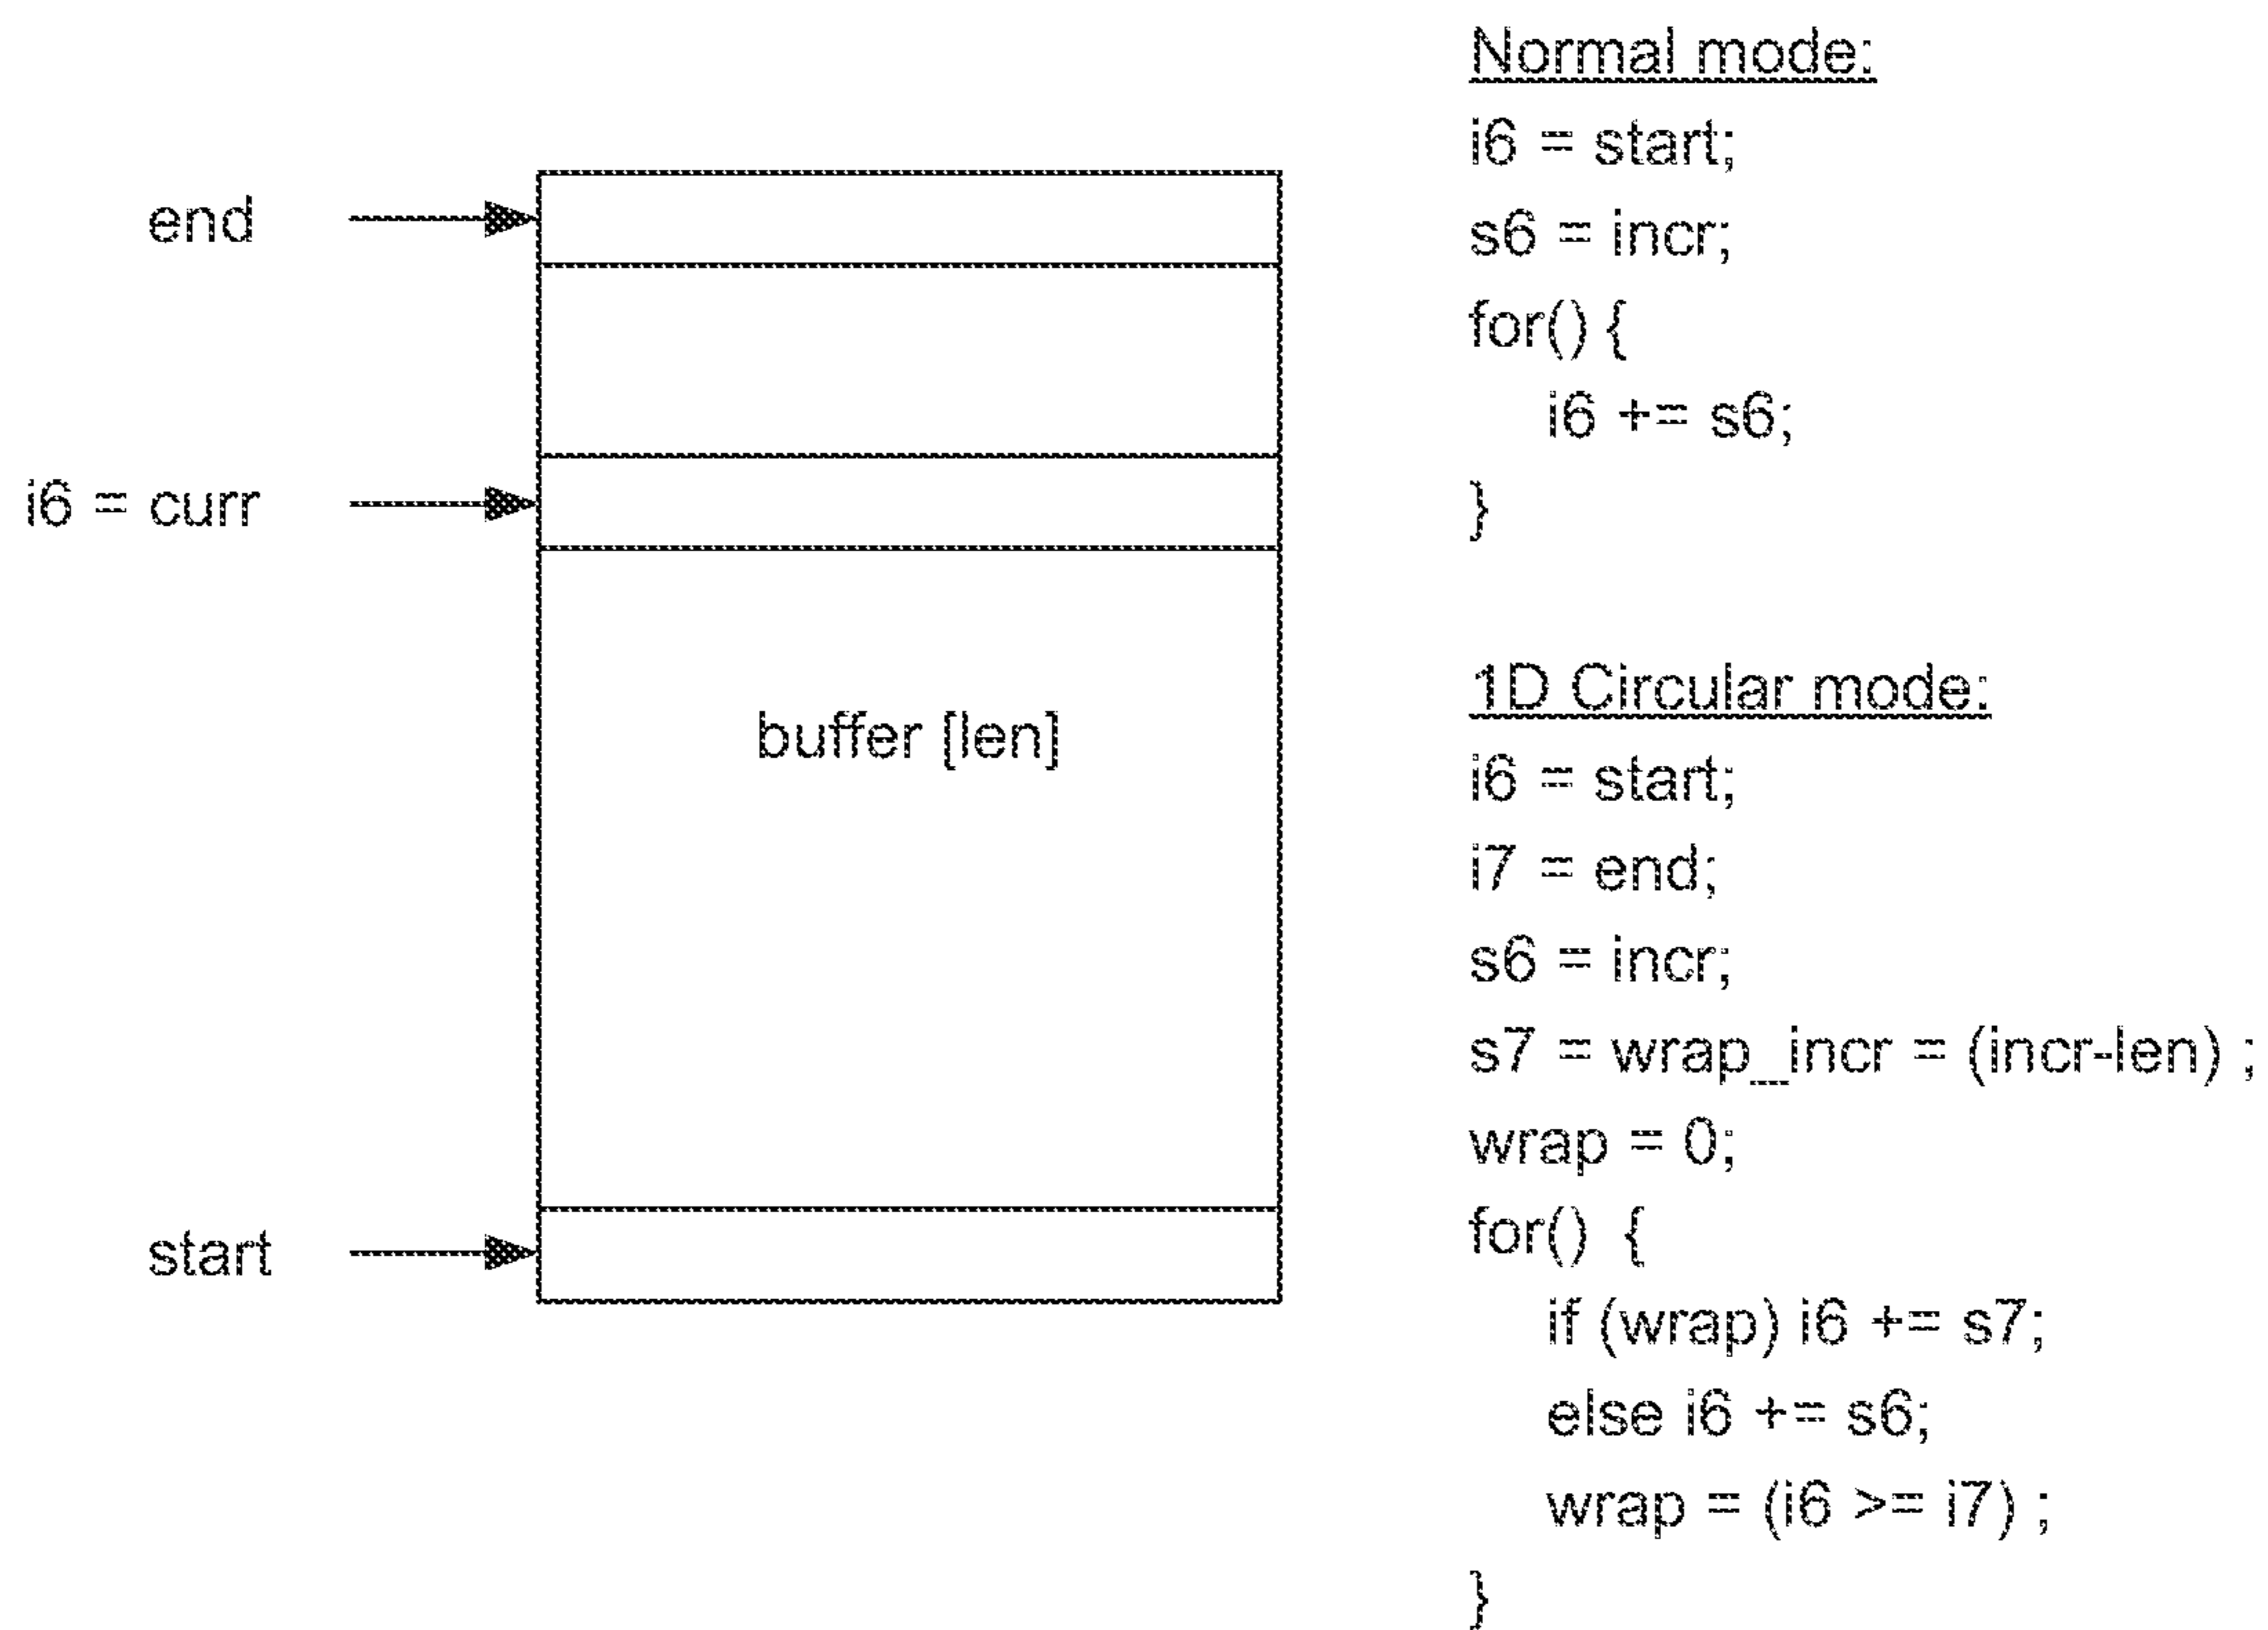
end

i6 = curr

buffer [len]

start

Normal mode:
i6 = start;
s6 = incr;
for() {
i6 += s6;
}

1D Circular mode:
i6 = start;
i7 = end;
s6 = incr;
s7 = wrap_incr = (incr-len) ;
wrap = 0;
for() {
if (wrap) i6 += s7;
else i6 += s6;
wrap = (i6 >= i7) ;
}